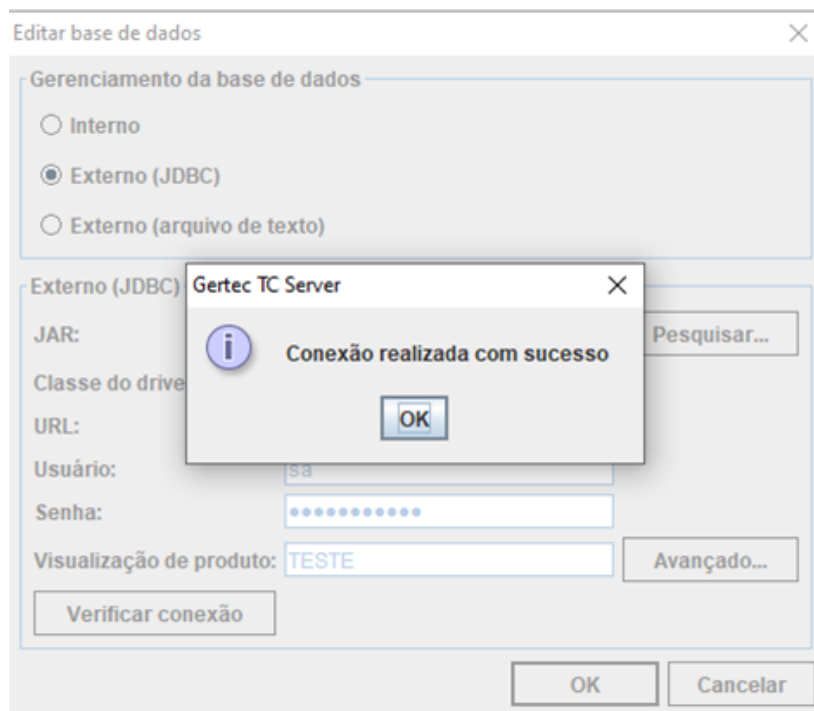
Editar base de dados

Gerenciamento da base de dados

Interno

Externo (JDBC)

Externo (arquivo de texto)

Externo (JDBC)

JAR:

Pesquisar...

Classe do drive

URL:

Usuário: sa

Senha: ●●●●●●●●●●●

Visualização de produto: TESTE

Avançado...

Verificar conexão

OK

Cancelar

Gertec TC Server

Conexão realizada com sucesso

OK